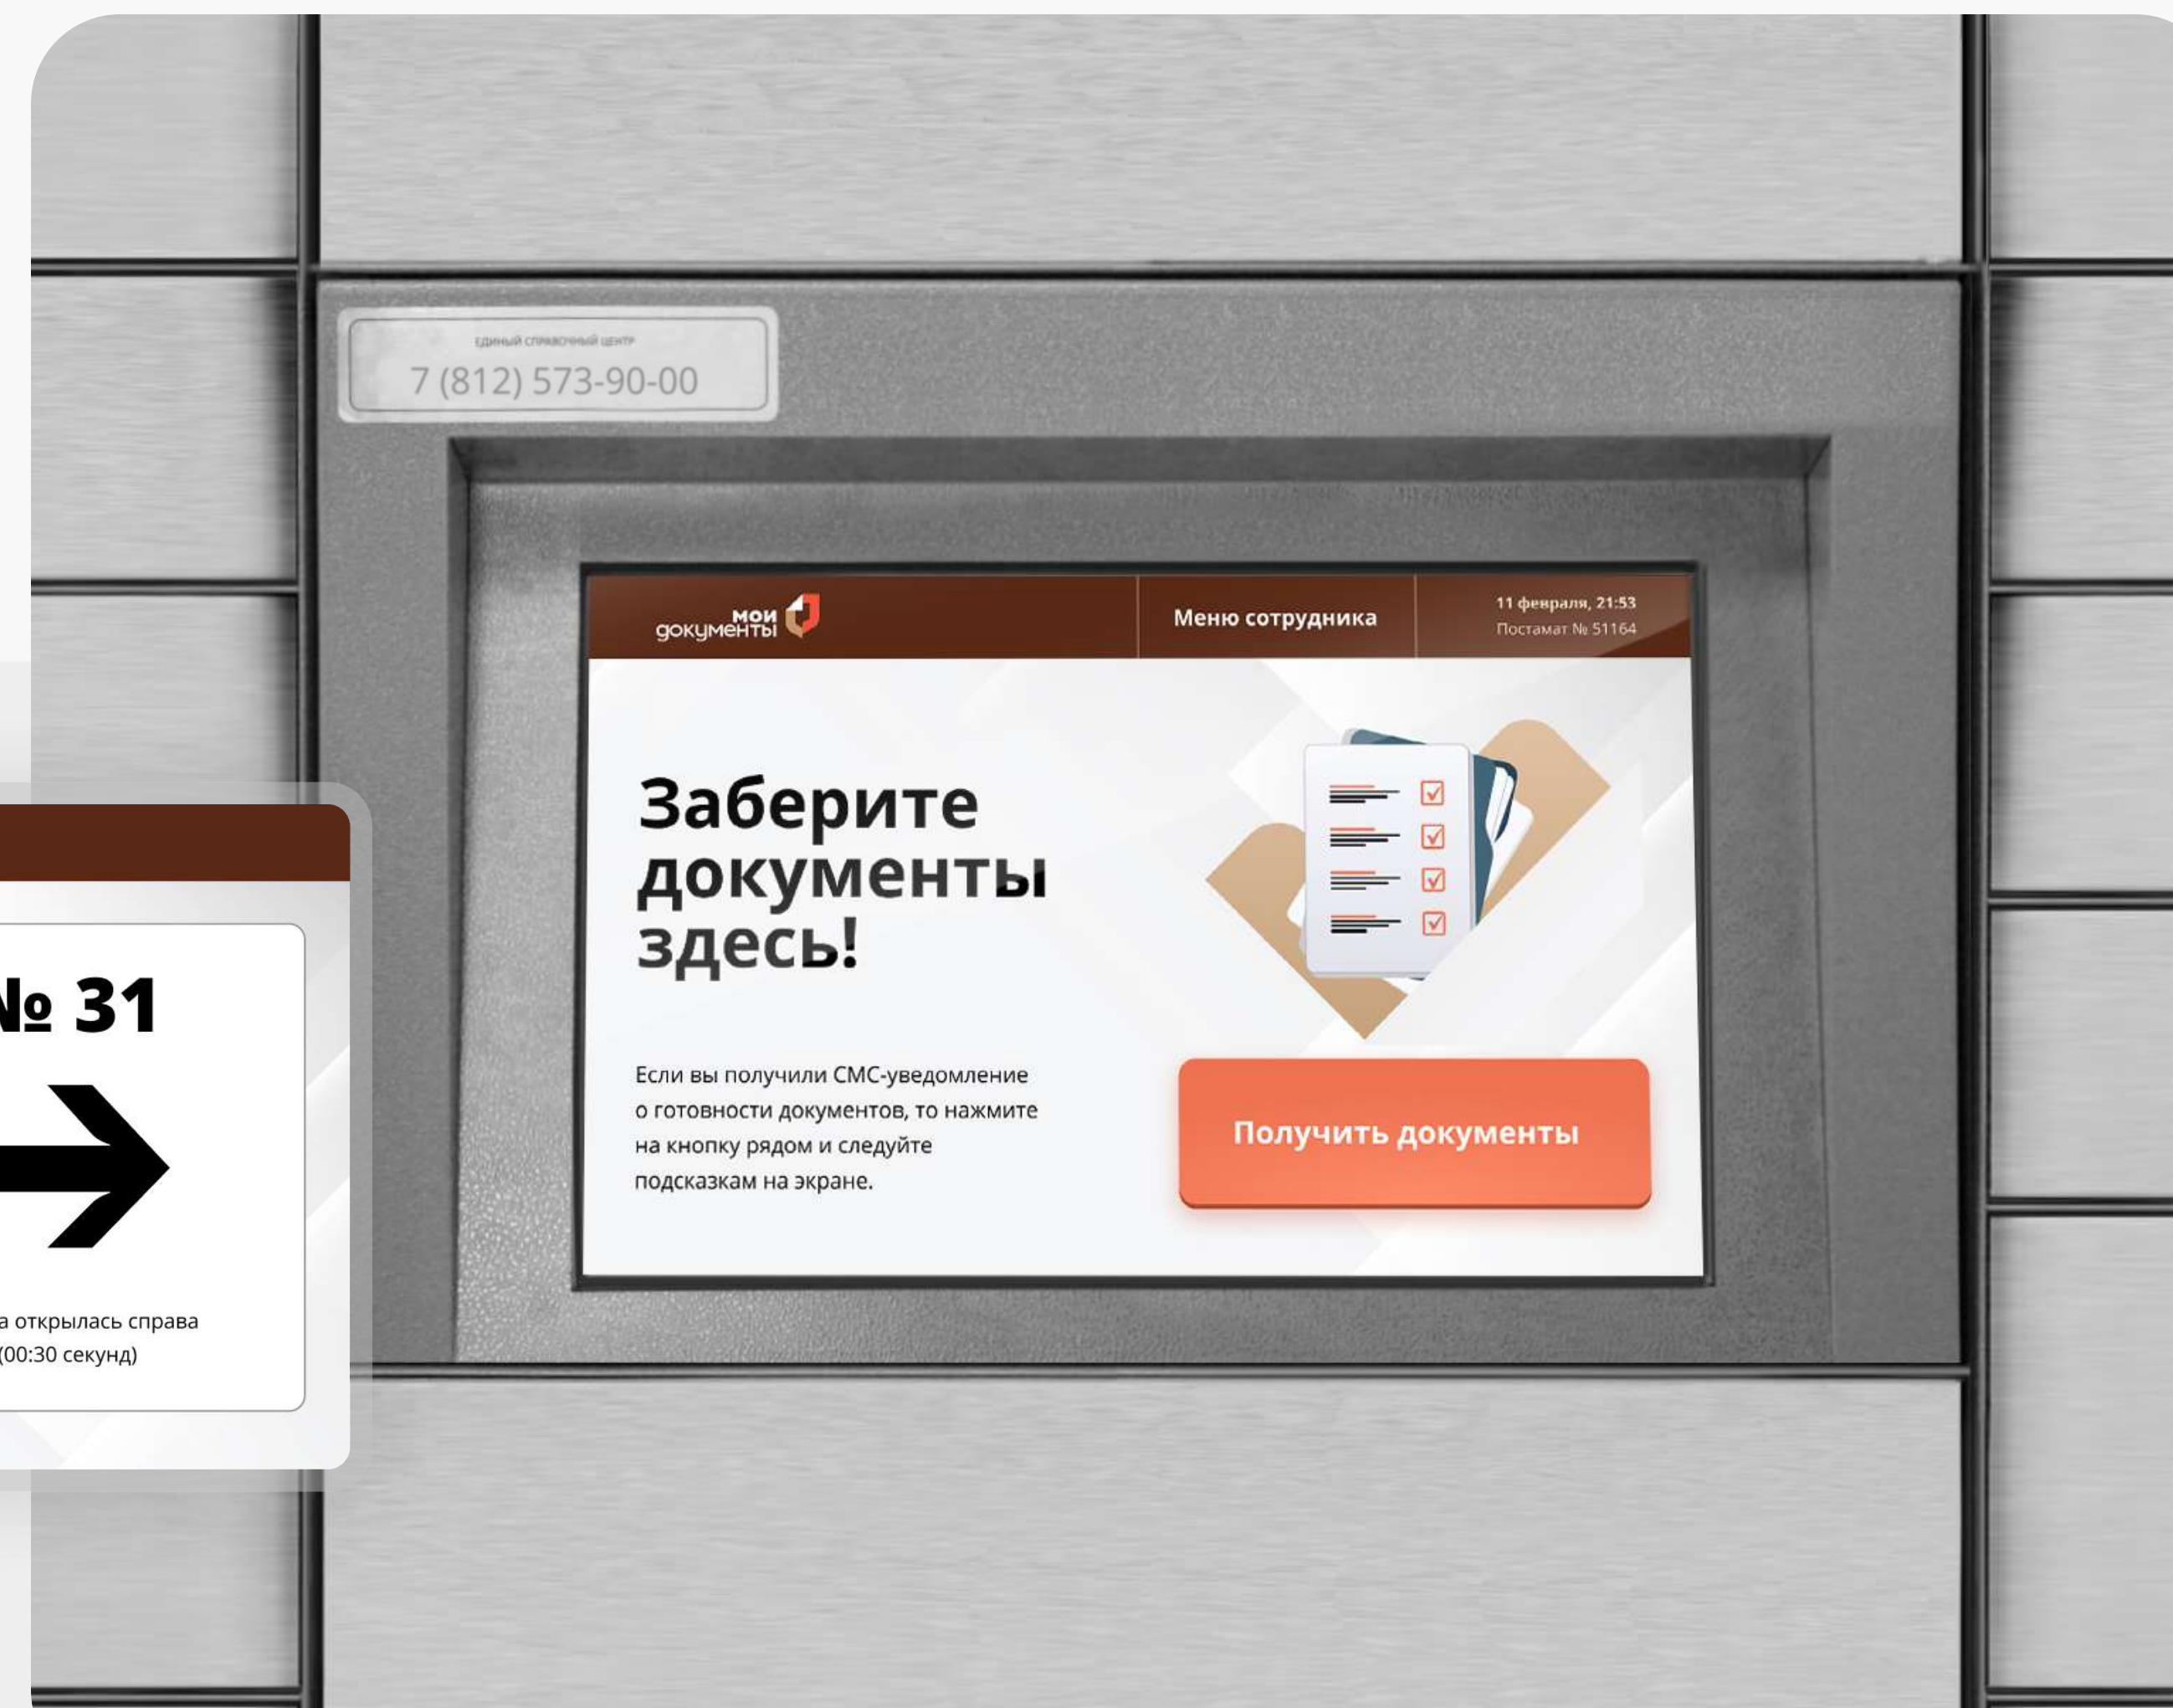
ЕДИНЫЙ СПРАВОЧНЫЙ ЦЕНТР
7 (812) 573-90-00

мои документы

Меню сотрудника

11 февраля, 21:53
Постамат № 51164

Заберите документы здесь!

Если вы получили СМС-уведомление о готовности документов, то нажмите на кнопку рядом и следуйте подсказкам на экране.

Получить документы

№ 31

а открылась справа
(00:30 секунд)